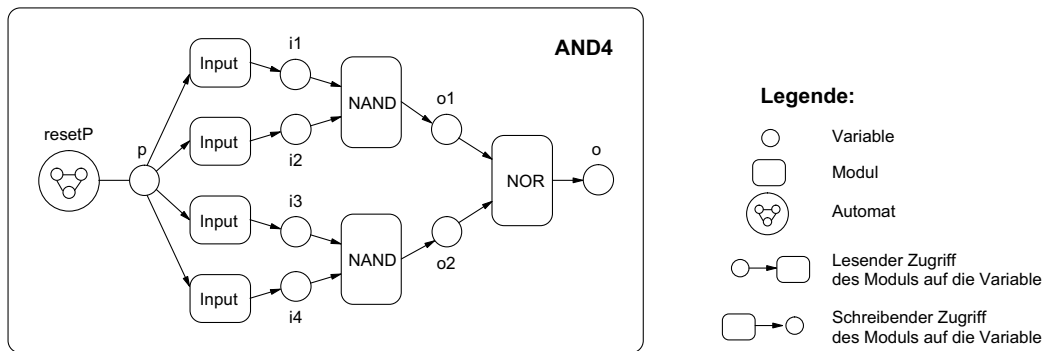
AND4

resetP

p

Input

Input

Input

Input

i1

i2

i3

i4

NAND

NAND

o1

o2

NOR

o

Legende:

Variable

Modul

Automat

Lesender Zugriff des Moduls auf die Variable

Schreibender Zugriff des Moduls auf die Variable